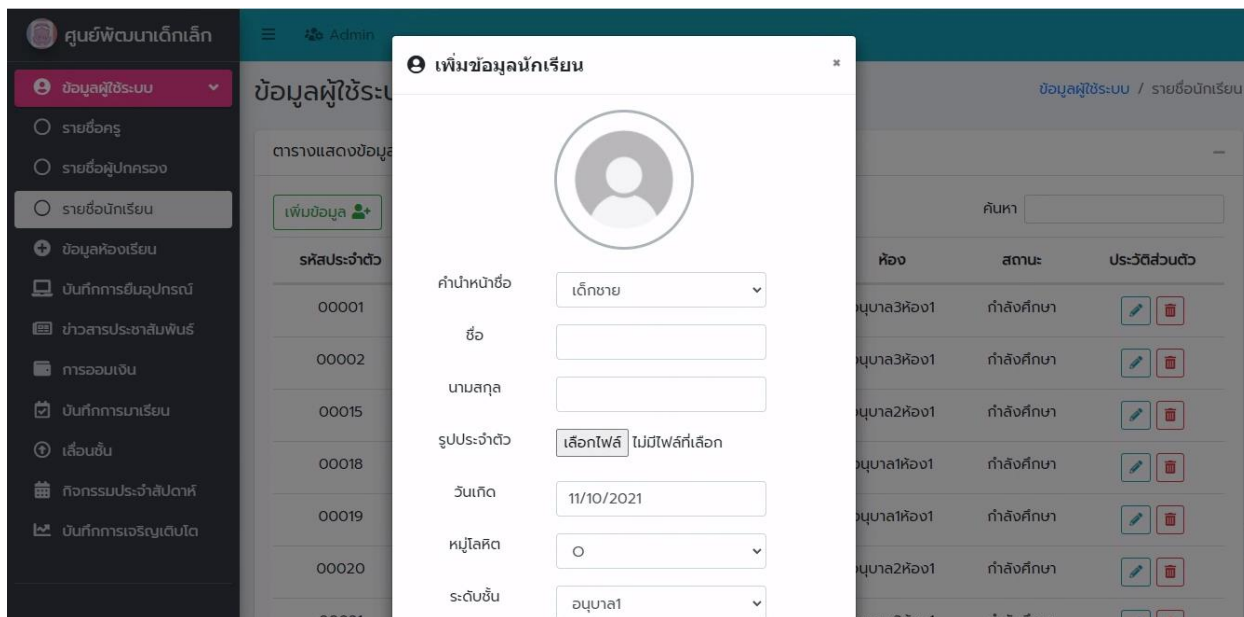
ศูนย์พัฒนาเด็กเล็ก

Admin

ข้อมูลผู้ใช้ระบบ
รายชื่อครู
รายชื่อผู้ปกครอง
รายชื่อนักเรียน
ข้อมูลห้องเรียน
บันทึกการยืมอุปกรณ์
ข่าวสารประชาสัมพันธ์
การออมเงิน
บันทึกการมาเรียน
เลื่อนชั้น
กิจกรรมประจำสัปดาห์
บันทึกการเจริญเติบโต

ข้อมูลผู้ใช้ระบ

ข้อมูลผู้ใช้ระบบ / รายชื่อนักเรียน

ตารางแสดงข้อมูล

เพิ่มข้อมูล

ค้นหา

| รหัสประจำตัว | ห้อง | สถานะ | ประวัติส่วนตัว |
|---|---|---|---|
| 00001 | อนุบาล3ห้อง1 | กำลังศึกษา | |
| 00002 | อนุบาล3ห้อง1 | กำลังศึกษา | |
| 00015 | อนุบาล2ห้อง1 | กำลังศึกษา | |
| 00018 | อนุบาล1ห้อง1 | กำลังศึกษา | |
| 00019 | อนุบาล1ห้อง1 | กำลังศึกษา | |
| 00020 | อนุบาล2ห้อง1 | กำลังศึกษา | |

เพิ่มข้อมูลนักเรียน

×

คำนำหน้าชื่อ เด็กชาย
ชื่อ
นามสกุล
รูปประจำตัว เลือกไฟล์ ไม่มีไฟล์ที่เลือก
วันเกิด 11/10/2021
หมู่โลหิต O
ระดับชั้น อนุบาล1